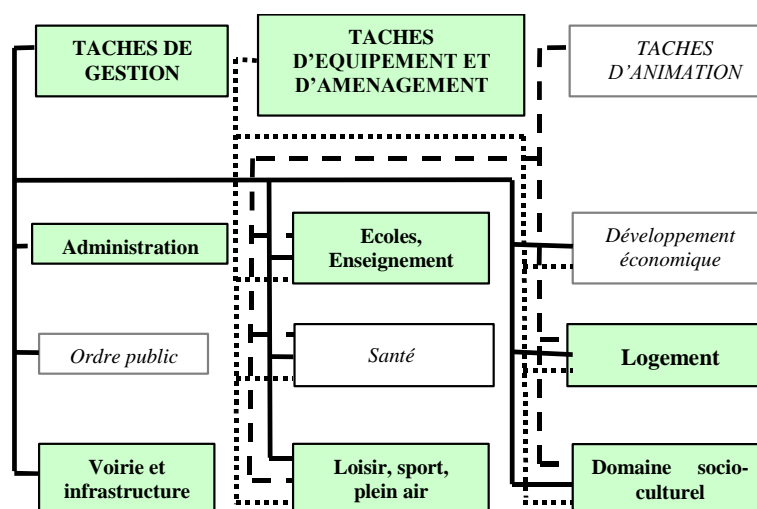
TACHES DE GESTION

TACHES D'EQUIPEMENT ET D'AMENAGEMENT

TACHES D'ANIMATION

Administration

Ecoles, Enseignement

Développement économique

Ordre public

Santé

Logement

Voirie et infrastructure

Loisir, sport, plein air

Domaine socio-culturel